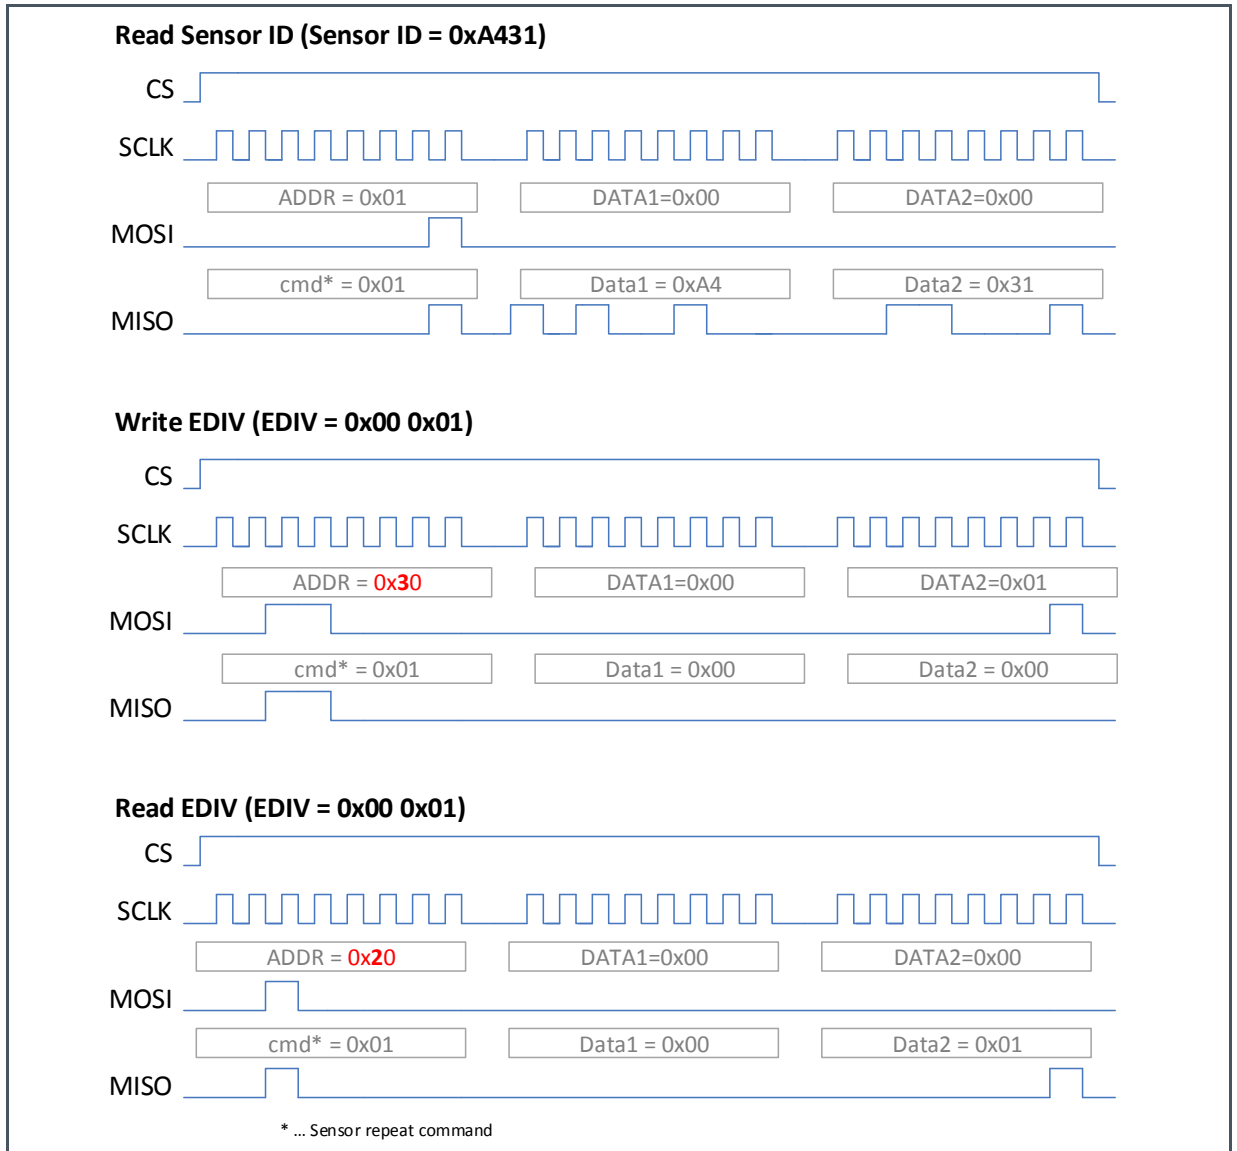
Read Sensor ID (Sensor ID = 0xA431)

CS

SCLK

ADDR = 0x01 DATA1=0x00 DATA2=0x00

MOSI

cmd* = 0x01 Data1 = 0xA4 Data2 = 0x31

MISO

Write EDIV (EDIV = 0x00 0x01)

CS

SCLK

ADDR = 0x30 DATA1=0x00 DATA2=0x01

MOSI

cmd* = 0x01 Data1 = 0x00 Data2 = 0x00

MISO

Read EDIV (EDIV = 0x00 0x01)

CS

SCLK

ADDR = 0x20 DATA1=0x00 DATA2=0x00

MOSI

cmd* = 0x01 Data1 = 0x00 Data2 = 0x01

MISO

* ... Sensor repeat command